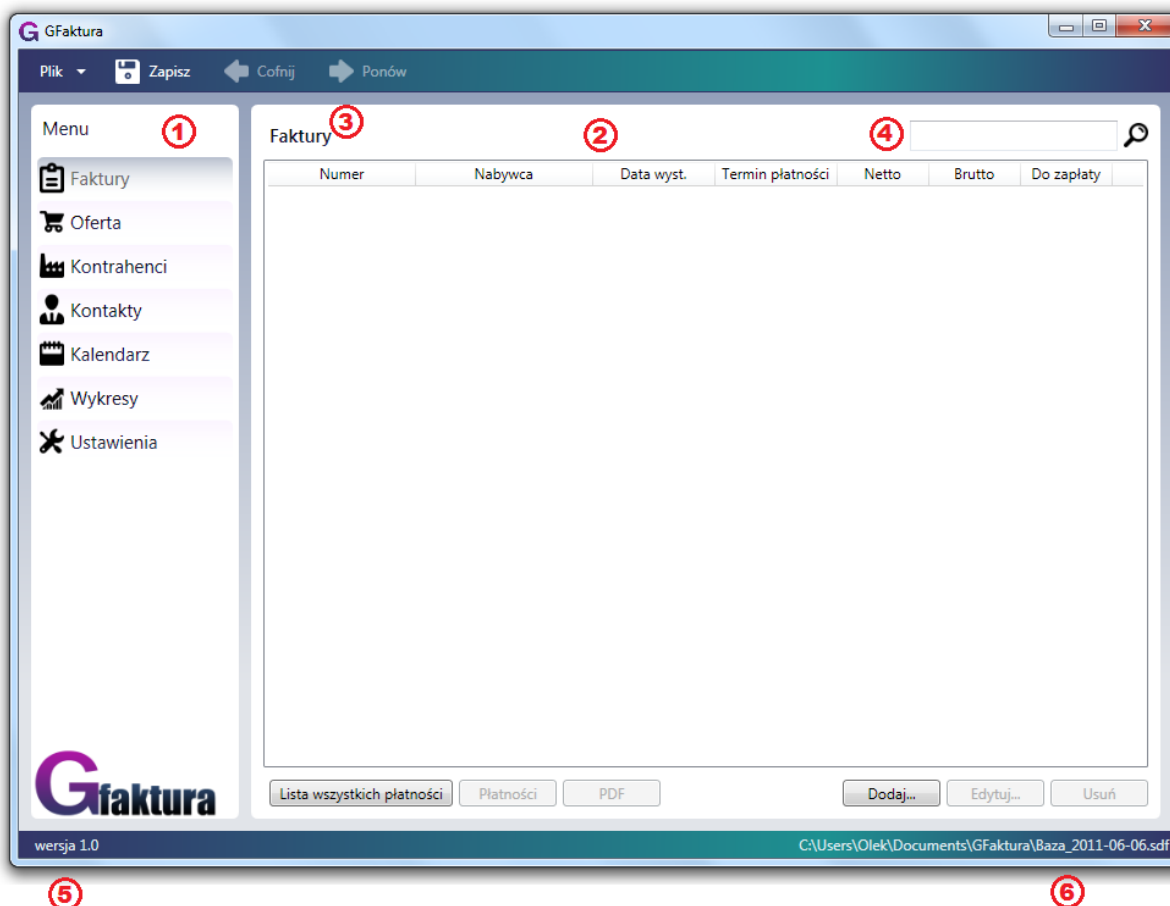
GFaktura

Plik Zapisz Cofnij Ponów

Menu ①

Faktury
Oferta
Kontrahenci
Kontakty
Kalendarz
Wykresy
Ustawienia

Gfaktura

Faktury ③ ② ④

| Numer | Nabywca | Data wyst. | Termin płatności | Netto | Brutto | Do zapłaty |
|---|---|---|---|---|---|---|

Lista wszystkich płatności Płatności PDF Dodaj... Edytuj... Usuń

wersja 1.0 C:\Users\Olek\Documents\GFaktura\Baza_2011-06-06.sdf

⑤ ⑥